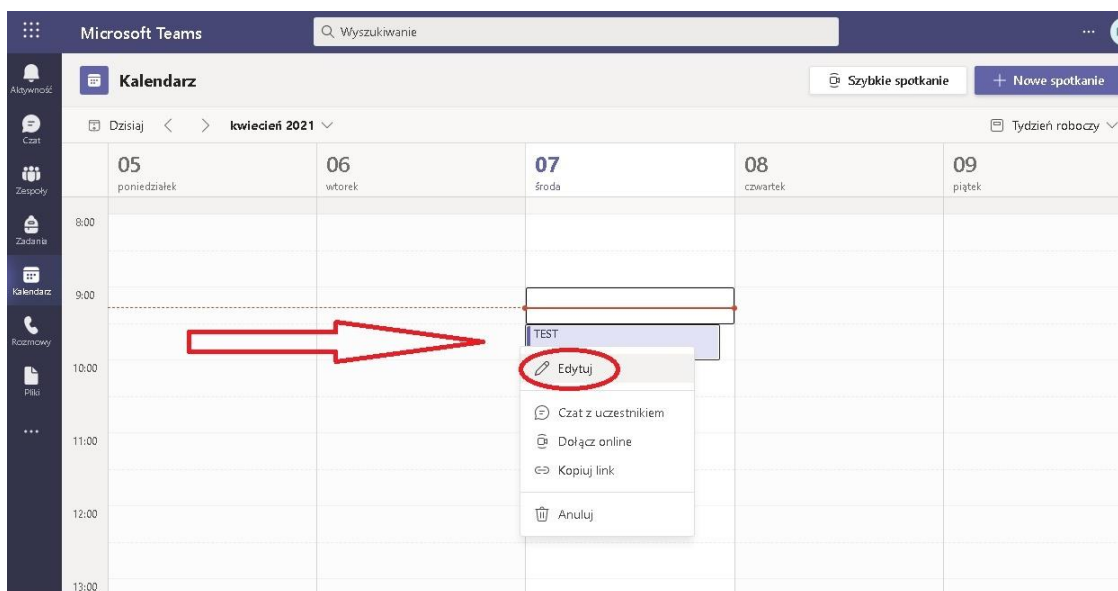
Microsoft Teams

Wyszukiwanie

...

Aktywność

Czat

Zespoły

Zadania

Kalendarz

Rozmowy

Pliki

...

Kalendarz

Szybkie spotkanie

+ Nowe spotkanie

Dzisiaj < > kwiecień 2021

Tydzień roboczy

05 poniedziałek

06 wtorek

07 środa

08 czwartek

09 piątek

8:00

9:00

10:00

11:00

12:00

13:00

TEST

Edytuj

Czat z uczestnikiem

Dołącz online

Kopiuj link

Anuluj